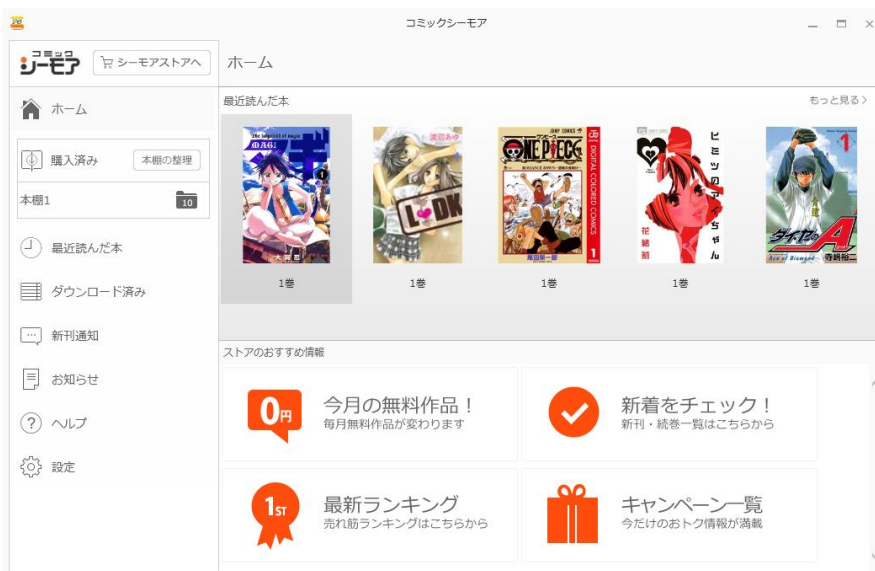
コミックシーモア

コミック シーモア

シーモアストアへ

ホーム

最近読んだ本

もっと見る>

ホーム

購入済み

本棚の整理

本棚1

10

最近読んだ本

ダウンロード済み

新刊通知

お知らせ

ヘルプ

設定

MAGI

L DK

ONE PIECE

DIGITAL COLORED COMICS

ヒミツのアイちゃん

ダイヤのA

1巻

1巻

1巻

1巻

1巻

ストアのおすすめ情報

0円

今月の無料作品！
毎月無料作品が変わります

新着をチェック！
新刊・続巻一覧はこちらから

1ST

最新ランキング
売れ筋ランキングはこちらから

キャンペーン一覧
今だけのおトク情報が満載